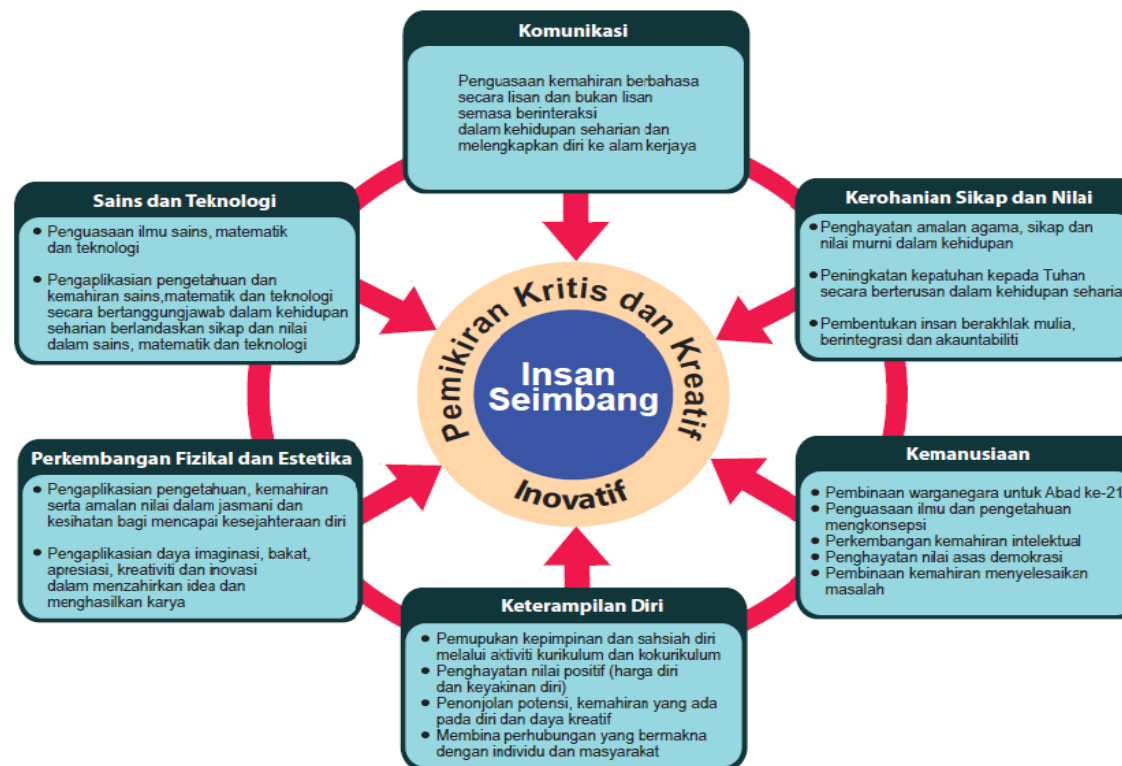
Komunikasi

Penguasaan kemahiran berbahasa secara lisan dan bukan lisan semasa berinteraksi dalam kehidupan seharian dan melengkapkan diri ke alam kerjaya

Sains dan Teknologi

- Penguasaan ilmu sains, matematik dan teknologi
- Pengaplikasian pengetahuan dan kemahiran sains,matematik dan teknologi secara bertanggungjawab dalam kehidupan seharian berlandaskan sikap dan nilai dalam sains, matematik dan teknologi

Kerohanian Sikap dan Nilai

- Penghayatan amalan agama, sikap dan nilai murni dalam kehidupan
- Peningkatan kepatuhan kepada Tuhan secara berterusan dalam kehidupan seharia
- Pembentukan insan berakhlak mulia, berintegrasi dan akauntabiliti

Pemikiran Kritis dan Kreatif

Insan Seimbang

Inovatif

Perkembangan Fizikal dan Estetika

- Pengaplikasian pengetahuan, kemahiran serta amalan nilai dalam jasmani dan kesihatan bagi mencapai kesejahteraan diri
- Pengaplikasian daya imaginasi, bakat, apresiasi, kreativiti dan inovasi dalam menzahirkan idea dan menghasilkan karya

Kemanusiaan

- Pembinaan warganegara untuk Abad ke-21
- Penguasaan ilmu dan pengetahuan mengkonsepsi
- Perkembangan kemahiran intelektual
- Penghayatan nilai asas demokrasi
- Pembinaan kemahiran menyelesaikan masalah

Keterampilan Diri

- Pemupukan kepimpinan dan sahsiah diri melalui aktiviti kurikulum dan kokurikulum
- Penghayatan nilai positif (harga diri dan keyakinan diri)
- Penonjolan potensi, kemahiran yang ada pada diri dan daya kreatif
- Membina perhubungan yang bermakna dengan individu dan masyarakat